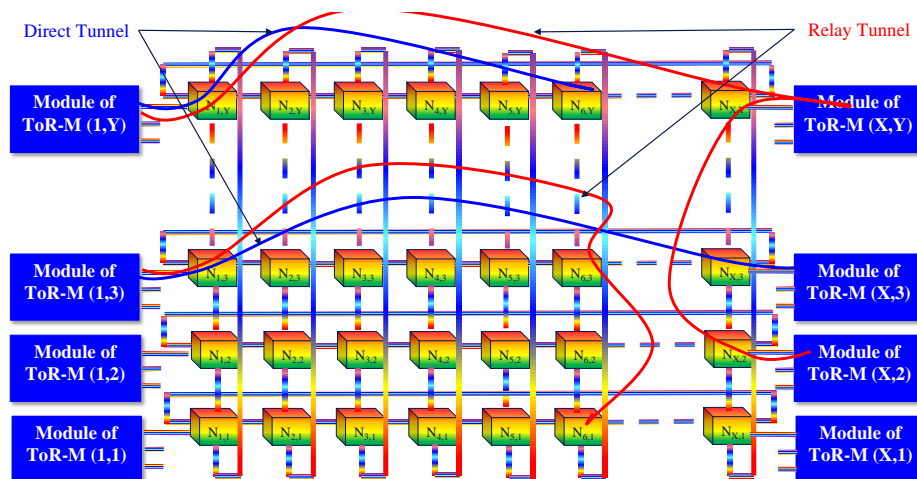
Direct Tunnel

Relay Tunnel

Module of ToR-M (1,Y)

$N_{1,Y}$ $N_{2,Y}$ $N_{3,Y}$ $N_{4,Y}$ $N_{5,Y}$ $N_{6,Y}$ $N_{X,Y}$

Module of ToR-M (X,Y)

Module of ToR-M (1,3)

$N_{1,3}$ $N_{2,3}$ $N_{3,3}$ $N_{4,3}$ $N_{5,3}$ $N_{6,3}$ $N_{X,3}$

Module of ToR-M (X,3)

Module of ToR-M (1,2)

$N_{1,2}$ $N_{2,2}$ $N_{3,2}$ $N_{4,2}$ $N_{5,2}$ $N_{6,2}$ $N_{X,2}$

Module of ToR-M (X,2)

Module of ToR-M (1,1)

$N_{1,1}$ $N_{2,1}$ $N_{3,1}$ $N_{4,1}$ $N_{5,1}$ $N_{6,1}$ $N_{X,1}$

Module of ToR-M (X,1)